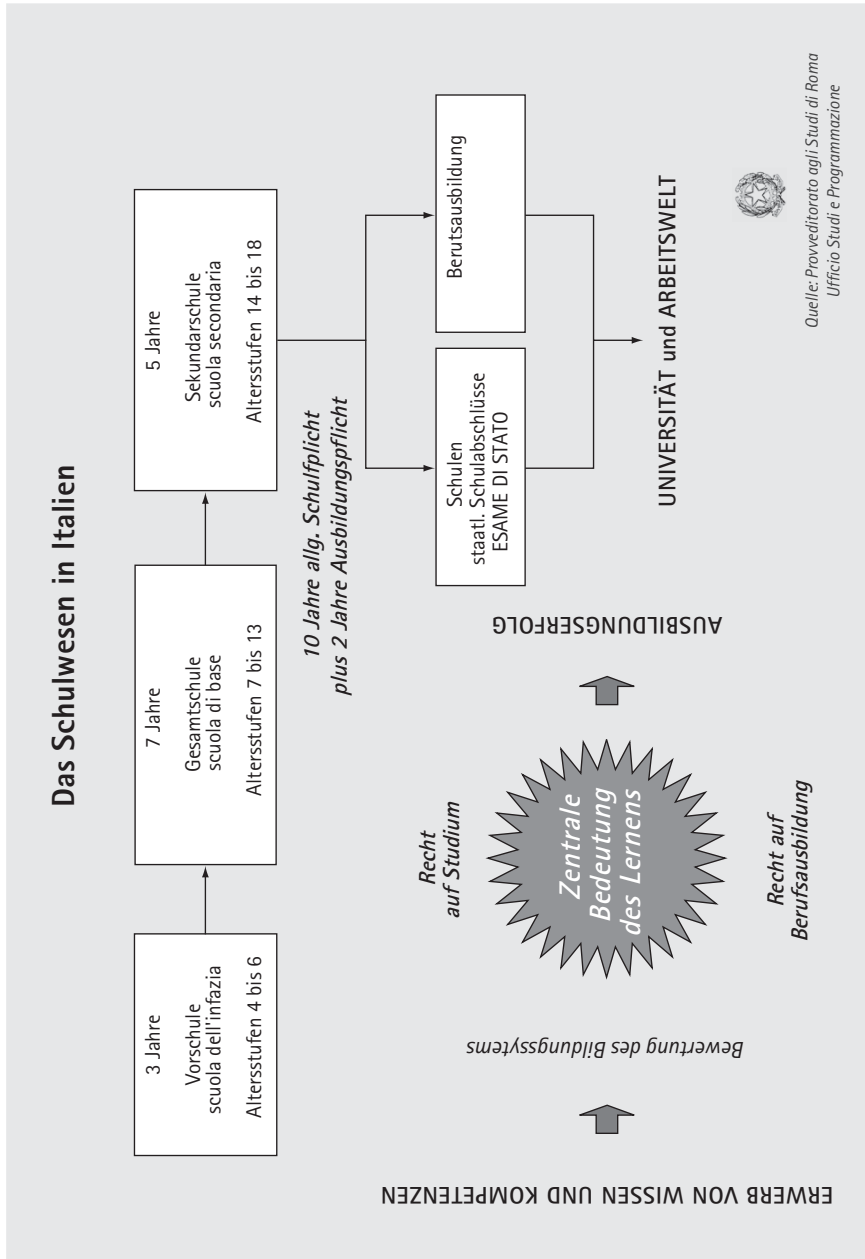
Das Schulwesen in Italien

3 Jahre

Vorschule
scuola dell'infazia

Altersstufen 4 bis 6

7 Jahre

Gesamtschule
scuola di base

Altersstufen 7 bis 13

5 Jahre

Sekundarschule
scuola secondaria

Altersstufen 14 bis 18

10 Jahre allg. Schulpflicht
plus 2 Jahre Ausbildungspflicht

Schulen
staatl. Schulabschlüsse
ESAME DI STATO

Berufsausbildung

UNIVERSITÄT und ARBEITSWELT

Quelle: Provveditorato agli Studi di Roma
Ufficio Studi e Programmazione

ERWERB VON WISSEN UND KOMPETENZEN

Bewertung des Bildungssystems

Recht
auf Studium

Zentrale
Bedeutung
des Lernens

Recht auf
Berufsausbildung

AUSBILDUNGSERFOLG